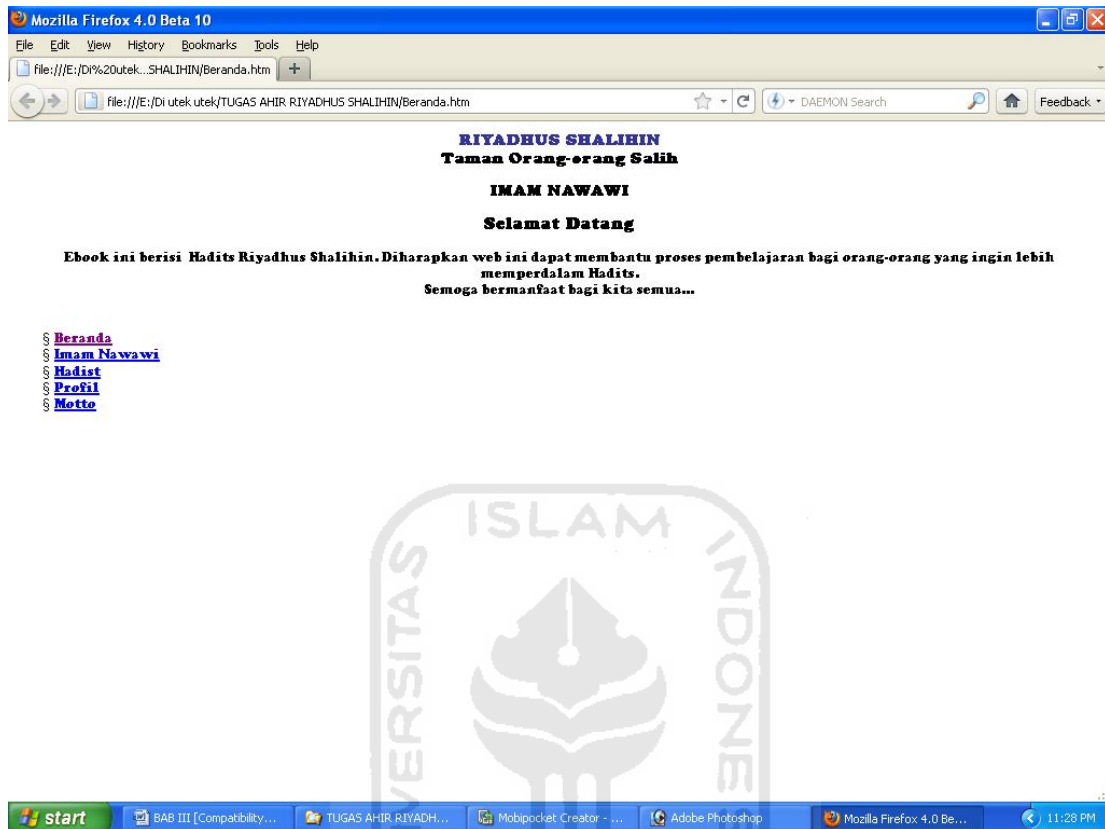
Mozilla Firefox 4.0 Beta 10

File Edit View History Bookmarks Tools Help

file:///E:/Di%20utek...SHALIHIN/Beranda.htm +

file:///E:/Di utek utek/TUGAS AHIR RIYADHUS SHALIHIN/Beranda.htm

DAEMON Search

Feedback

RIYADHUS SHALIHIN
Taman Orang-orang Salih

IMAM NAWAWI

Selamat Datang

Ebook ini berisi Hadits Riyadhus Shalihin. Diharapkan web ini dapat membantu proses pembelajaran bagi orang-orang yang ingin lebih memperdalam Hadits.
Semoga bermanfaat bagi kita semua...

§ Beranda
§ Imam Nawawi
§ Hadist
§ Profil
§ Motto

ISLAM
UNIVERSITAS
INDONESIA

start | BAB III [Compatibility... | TUGAS AHIR RIYADH... | Mobipocket Creator - ... | Adobe Photoshop | Mozilla Firefox 4.0 Be... | 11:28 PM